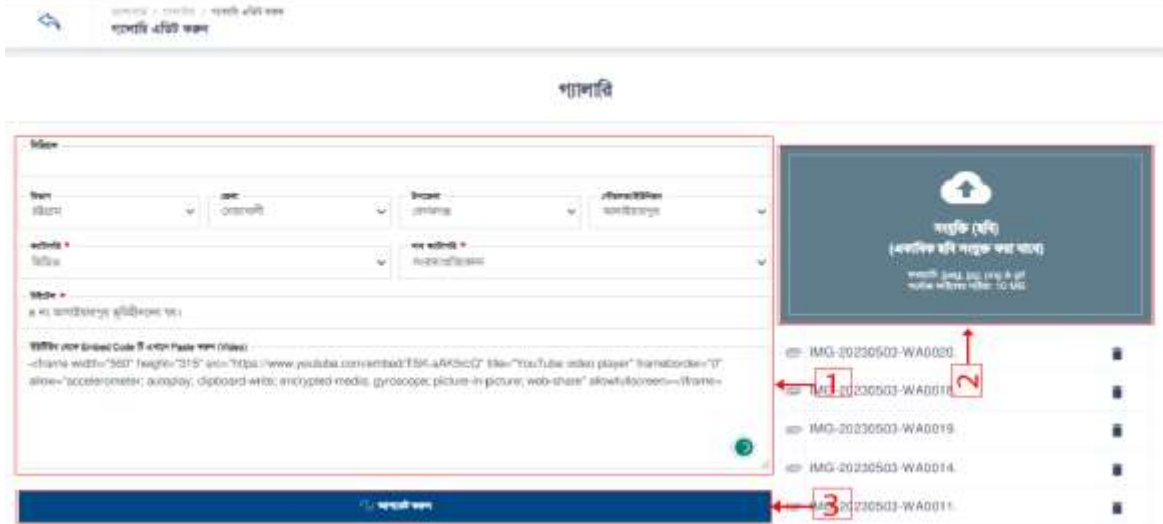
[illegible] > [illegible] > গ্যালারি এডিট করুন
গ্যালারি এডিট করুন

গ্যালারি

বিভিন্ন

বিভাগ
চট্টগ্রাম

জেলা
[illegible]

উপজেলা
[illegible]

পৌরসভা/ইউনিয়ন
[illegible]

ক্যাটাগরি *
ভিডিও

সাব ক্যাটাগরি *
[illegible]

টাইটেল *
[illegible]

ইউটিউব থেকে Embed Code টি এখানে Paste করুন (Video)
<iframe width="560" height="315" src="https://www.youtube.com/embed/T5K-aRKSoCQ" title="YouTube video player" frameborder="0" allow="accelerometer; autoplay; clipboard-write; encrypted-media; gyroscope; picture-in-picture; web-share" allowfullscreen></iframe>

সংযুক্তি (ছবি)
(একাধিক ছবি সংযুক্ত করা যাবে)
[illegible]
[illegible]

IMG-20230503-WA0020.
IMG-20230503-WA0018
IMG-20230503-WA0019.
IMG-20230503-WA0014.
IMG-20230503-WA0011.

1
2
3

আপডেট করুন